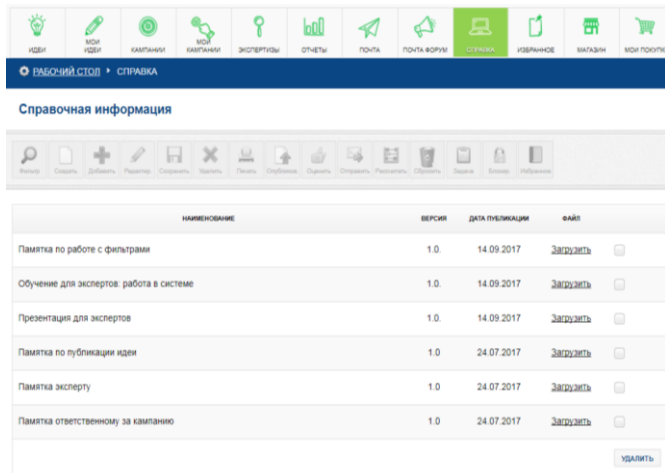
ИДЕИ | МОИ ИДЕИ | КАМПАНИИ | МОИ КАМПАНИИ | ЭКСПЕРТИЗЫ | ОТЧЕТЫ | ПОЧТА | ПОЧТА ФОРУМ | СПРАВКА | ИЗБРАННОЕ | МАГАЗИН | МОИ ПОКУП

РАБОЧИЙ СТОЛ ▸ СПРАВКА

Справочная информация

Фильтр | Создать | Добавить | Редактор | Сохранить | Удалить | Печать | Опубликова | Оценить | Отправить | Рассчитать | Обновить | Задачи | Блокир | Избранное

| НАИМЕНОВАНИЕ | ВЕРСИЯ | ДАТА ПУБЛИКАЦИИ | ФАЙЛ | |
|---|---|---|---|---|
| Памятка по работе с фильтрами | 1.0. | 14.09.2017 | Загрузить | |
| Обучение для экспертов: работа в системе | 1.0. | 14.09.2017 | Загрузить | |
| Презентация для экспертов | 1.0. | 14.09.2017 | Загрузить | |
| Памятка по публикации идеи | 1.0 | 24.07.2017 | Загрузить | |
| Памятка эксперту | 1.0 | 24.07.2017 | Загрузить | |
| Памятка ответственному за кампанию | 1.0 | 24.07.2017 | Загрузить | |

УДАЛИТЬ